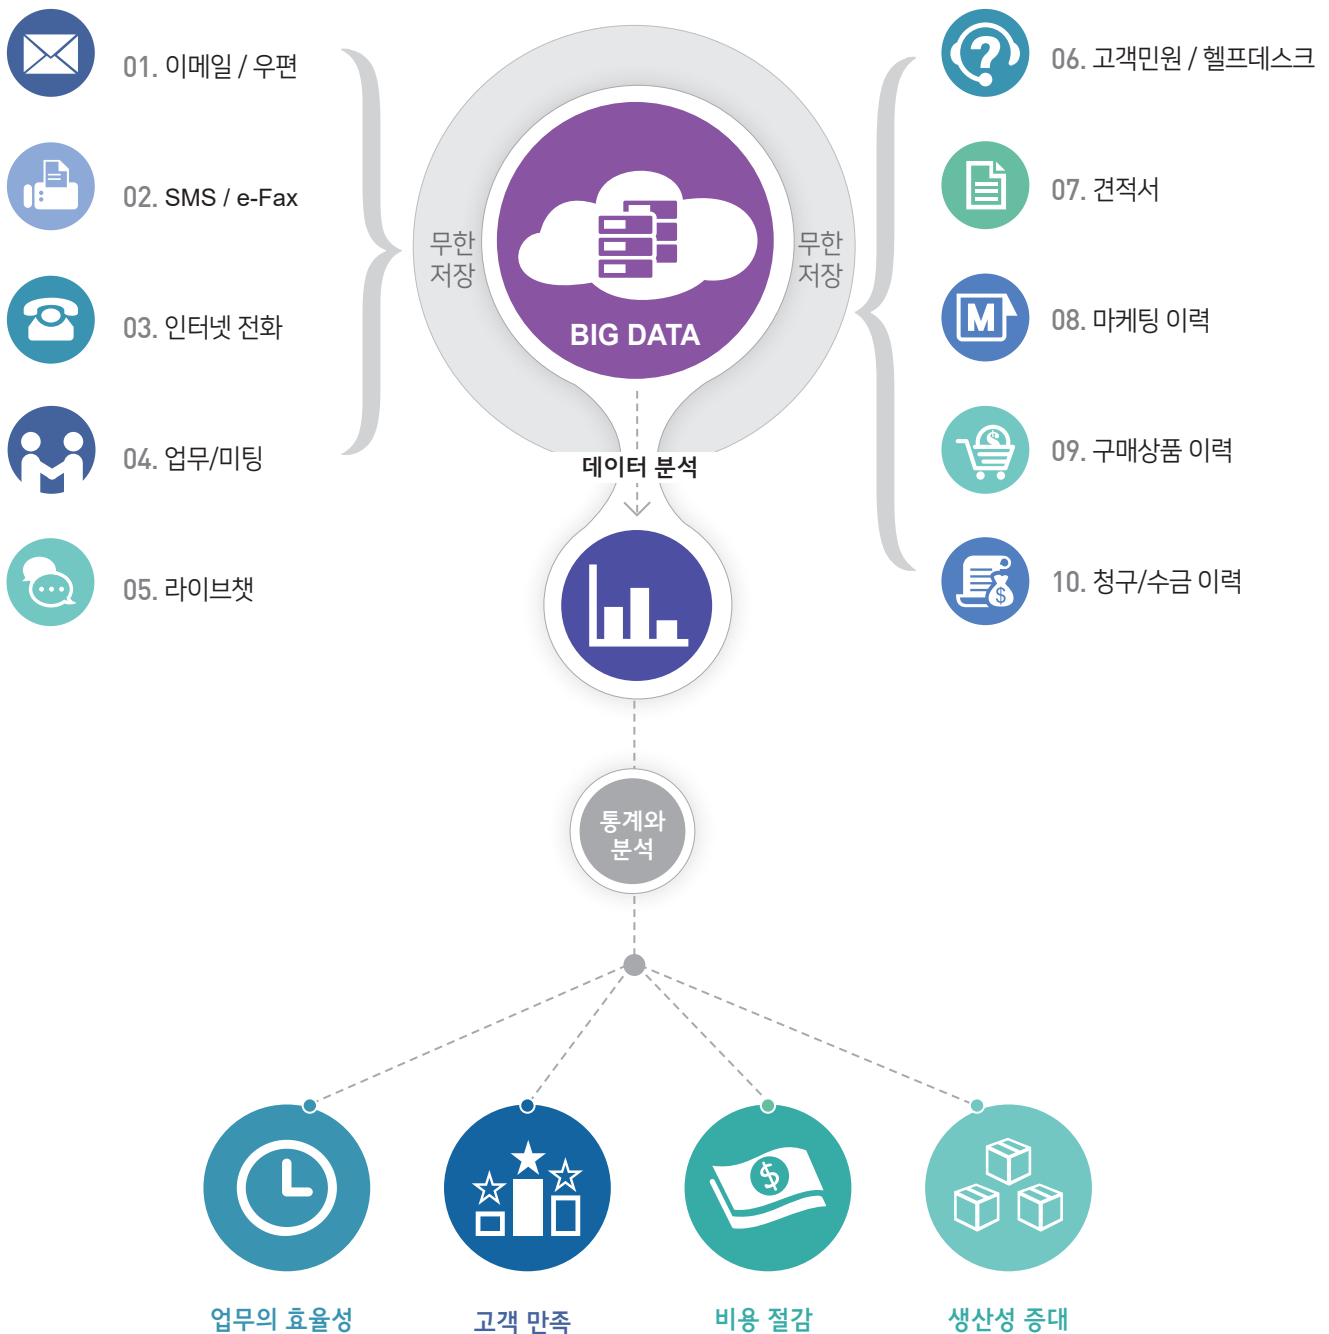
01. 이메일 / 우편

02. SMS / e-Fax

03. 인터넷 전화

04. 업무/미팅

05. 라이브챗

무한 저장

BIG DATA

무한 저장

06. 고객민원 / 헬프데스크

07. 견적서

08. 마케팅 이력

09. 구매상품 이력

10. 청구/수금 이력

데이터 분석

통계와 분석

업무의 효율성

고객 만족

비용 절감

생산성 증대